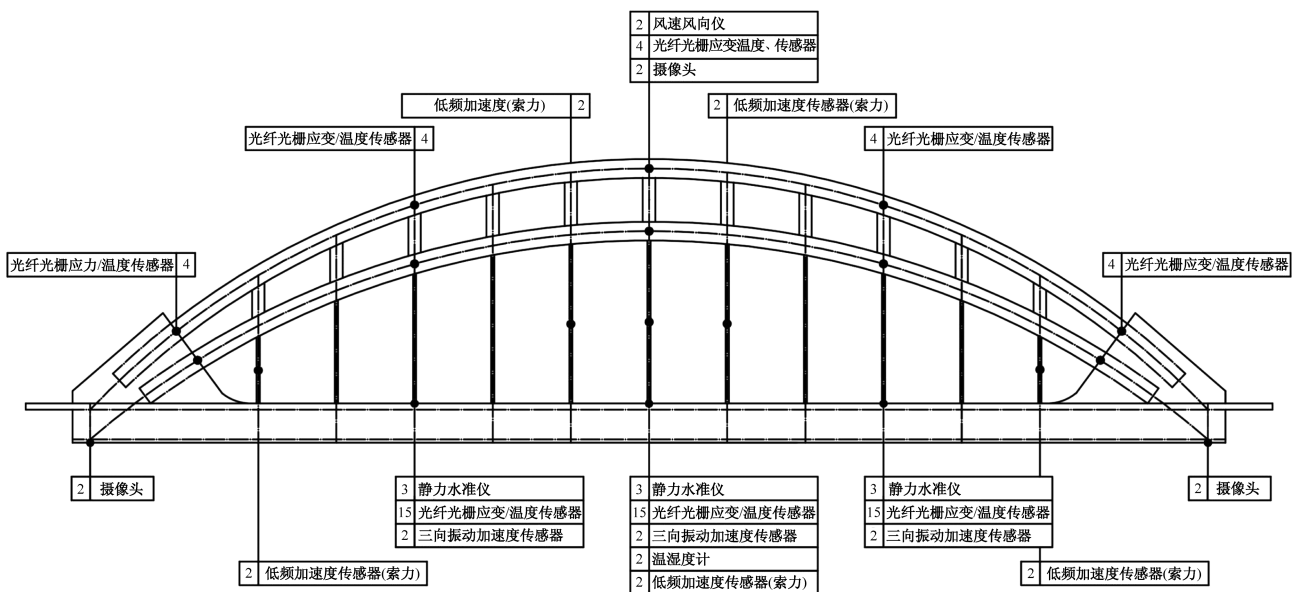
| 2 | 风速风向仪 |
|---|---|
| 4 | 光纤光栅应变温度、传感器 |
| 2 | 摄像头 |

低频加速度(索力) 2

2 低频加速度传感器(索力)

光纤光栅应变/温度传感器 4

4 光纤光栅应变/温度传感器

光纤光栅应力/温度传感器 4

4 光纤光栅应变/温度传感器

2 摄像头

| 3 | 静力水准仪 |
|---|---|
| 15 | 光纤光栅应变/温度传感器 |
| 2 | 三向振动加速度传感器 |

| 3 | 静力水准仪 |
|---|---|
| 15 | 光纤光栅应变/温度传感器 |
| 2 | 三向振动加速度传感器 |
| 2 | 温湿度计 |
| 2 | 低频加速度传感器(索力) |

| 3 | 静力水准仪 |
|---|---|
| 15 | 光纤光栅应变/温度传感器 |
| 2 | 三向振动加速度传感器 |

2 摄像头

2 低频加速度传感器(索力)

2 低频加速度传感器(索力)